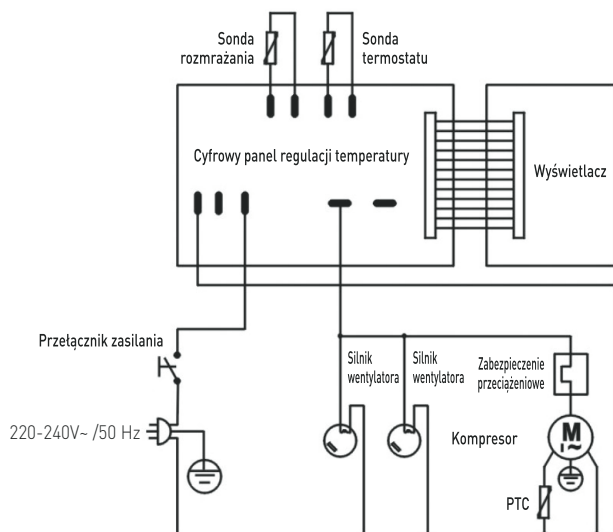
Sonda rozmrażania

Sonda termostatu

Cyfrowy panel regulacji temperatury

Wyświetlacz

Przełącznik zasilania

220-240V~ /50 Hz

Silnik wentylatora

Silnik wentylatora

Zabezpieczenie przeciążeniowe

Kompresor

M

PTC